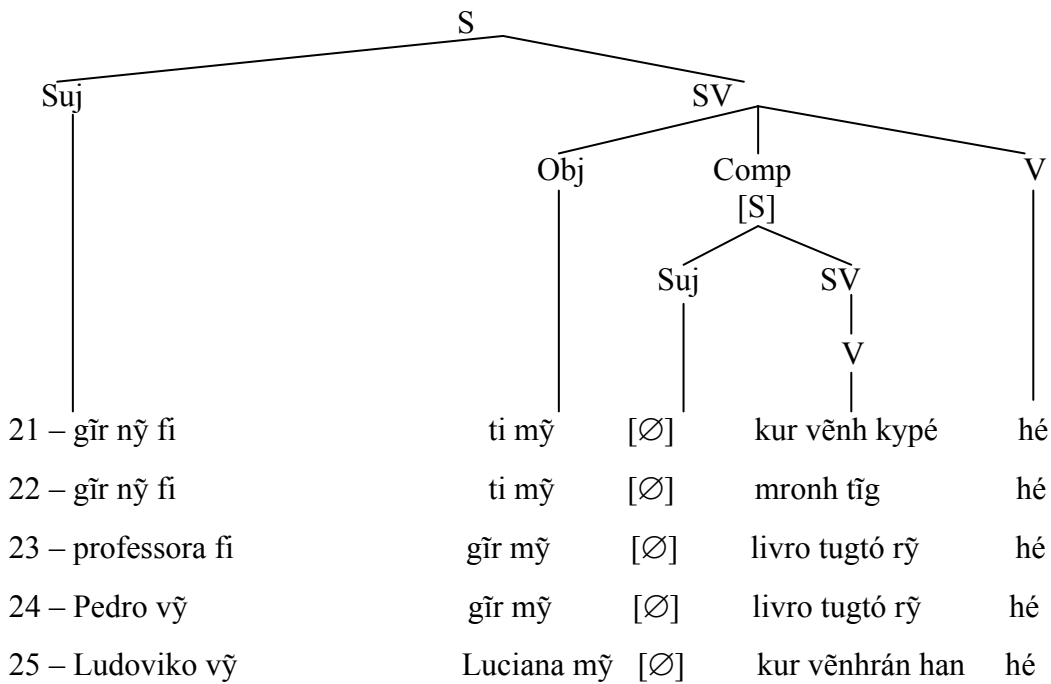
S

Suj SV

Obj Comp [S] V

Suj SV

V

| | | | | |
|---|---|---|---|---|
| 21 – gĩr nỹ fi | ti mỹ | [$\varnothing$] | kur vẽnh kypé | hé |
| 22 – gĩr nỹ fi | ti mỹ | [$\varnothing$] | mronh tĩg | hé |
| 23 – professora fi | gĩr mỹ | [$\varnothing$] | livro tugtó rỹ | hé |
| 24 – Pedro vỹ | gĩr mỹ | [$\varnothing$] | livro tugtó rỹ | hé |
| 25 – Ludoviko vỹ | Luciana mỹ | [$\varnothing$] | kur vẽnhrán han | hé |